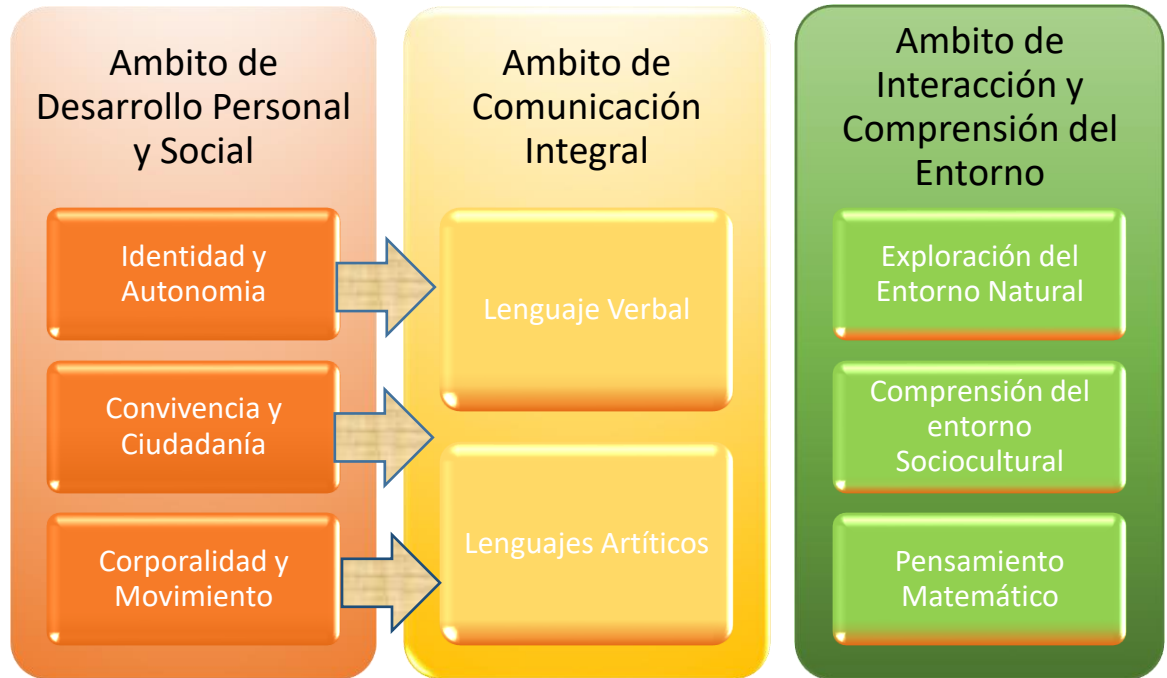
Ambito de Desarrollo Personal y Social

Identidad y Autonomia

Convivencia y Ciudadanía

Corporalidad y Movimiento

Ambito de Comunicación Integral

Lenguaje Verbal

Lenguajes Artíticos

Ambito de Interacción y Comprensión del Entorno

Exploración del Entorno Natural

Comprensión del entorno Sociocultural

Pensamiento Matemático